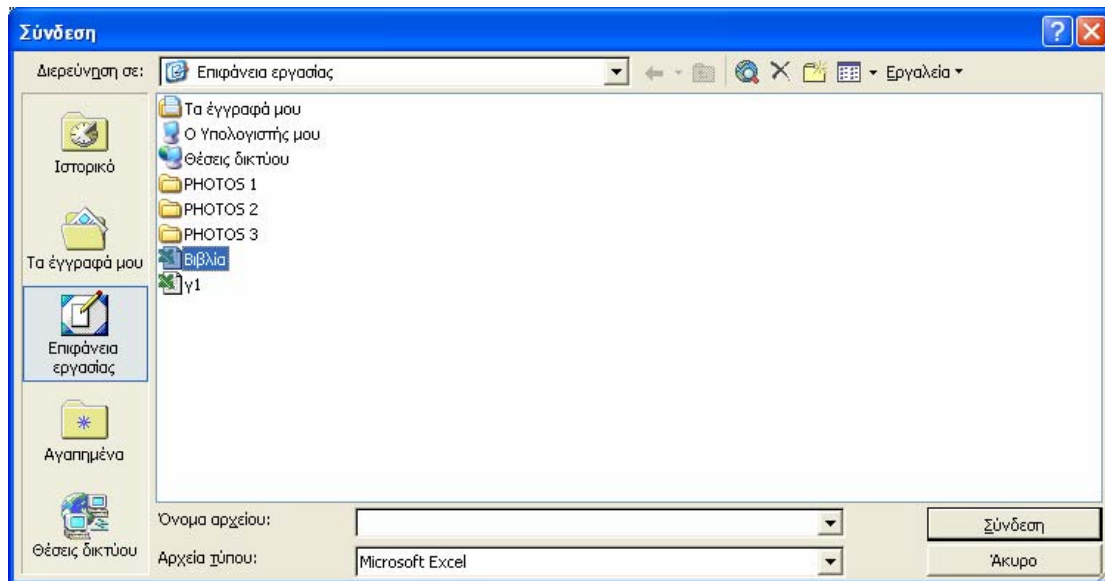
Σύνδεση

Διερεύνηση σε: Επιφάνεια εργασίας

Εργαλεία

Ιστορικό

Τα έγγραφά μου

Επιφάνεια εργασίας

Αγαπημένα

Θέσεις δικτύου

Τα έγγραφά μου
Ο Υπολογιστής μου
Θέσεις δικτύου
PHOTOS 1
PHOTOS 2
PHOTOS 3
Βιβλία
γ1

Όνομα αρχείου:

Αρχεία τύπου: Microsoft Excel

Σύνδεση

Άκυρο